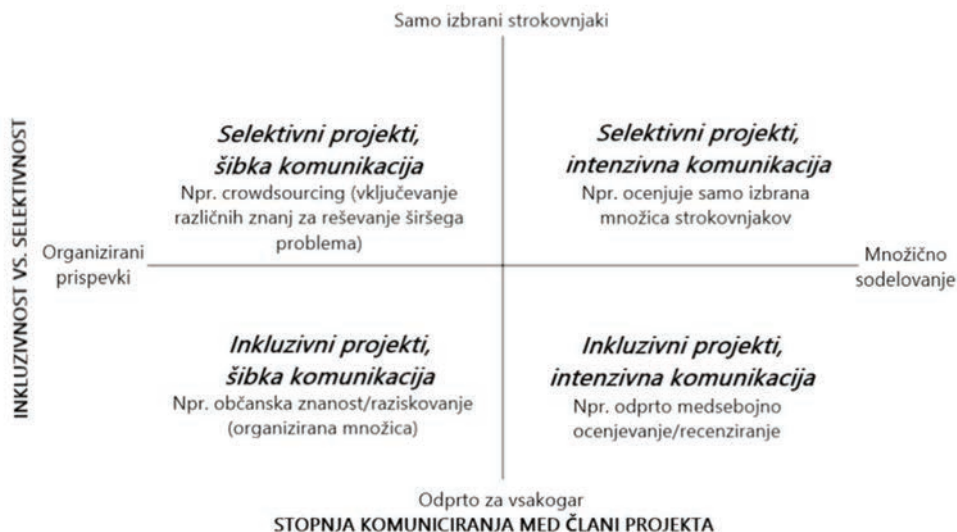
Samo izbrani strokovnjaki

INKLUZIVNOST VS. SELEKTIVNOST

*Selektivni projekti, šibka komunikacija*
Npr. crowdsourcing (vključevanje različnih znanj za reševanje širšega problema)

*Selektivni projekti, intenzivna komunikacija*
Npr. ocenjuje samo izbrana množica strokovnjakov

Organizirani prispevki

Množično sodelovanje

*Inkluzivni projekti, šibka komunikacija*
Npr. občanska znanost/raziskovanje (organizirana množica)

*Inkluzivni projekti, intenzivna komunikacija*
Npr. odprto medsebojno ocenjevanje/recenziranje

Odprto za vsakogar
STOPNJA KOMUNICIRANJA MED ČLANI PROJEKTA